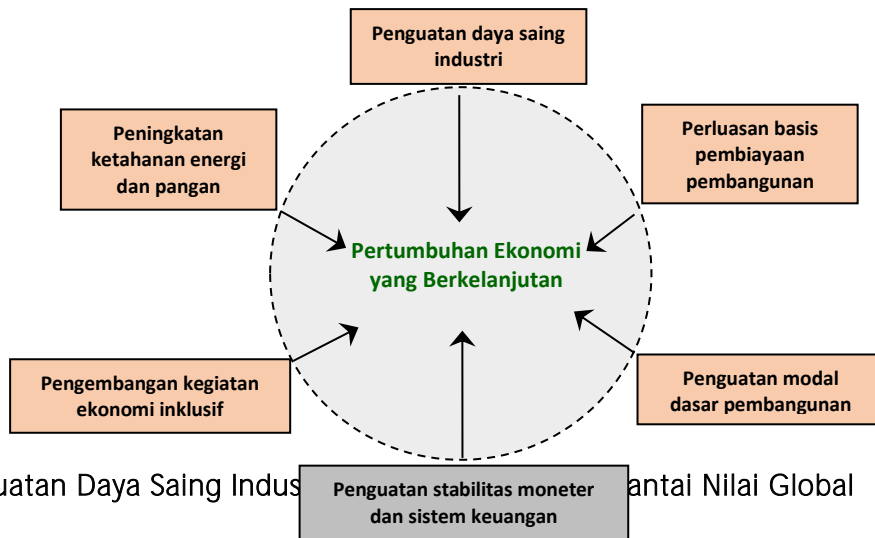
Penguatan daya saing industri

Peningkatan ketahanan energi dan pangan

Perluasan basis pembiayaan pembangunan

Pertumbuhan Ekonomi yang Berkelanjutan

Pengembangan kegiatan ekonomi inklusif

Penguatan modal dasar pembangunan

uatan Daya Saing Indus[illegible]antai Nilai Global

Penguatan stabilitas moneter dan sistem keuangan